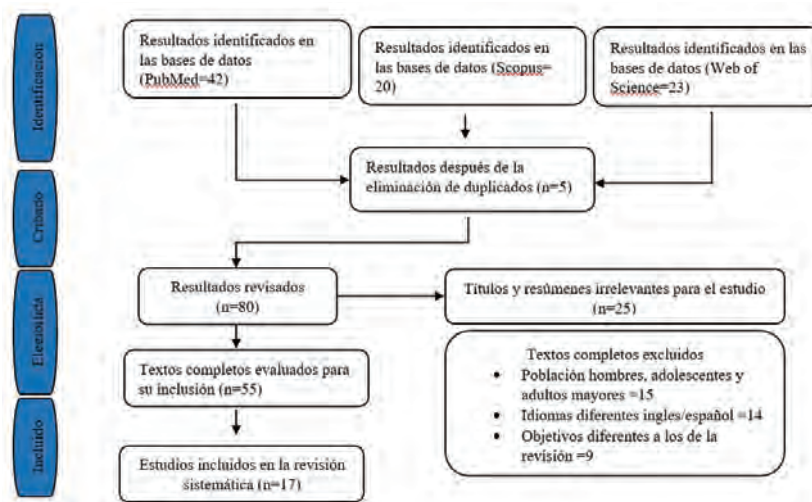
Identificación

Cribado

Elegibilidad

Incluido

Resultados identificados en las bases de datos (PubMed=42)

Resultados identificados en las bases de datos (Scopus= 20)

Resultados identificados en las bases de datos (Web of Science=23)

Resultados después de la eliminación de duplicados (n=5)

Resultados revisados (n=80)

Títulos y resúmenes irrelevantes para el estudio (n=25)

Textos completos evaluados para su inclusión (n=55)

Textos completos excluidos
• Población hombres, adolescentes y adultos mayores =15
• Idiomas diferentes ingles/español =14
• Objetivos diferentes a los de la revisión =9

Estudios incluidos en la revisión sistemática (n=17)